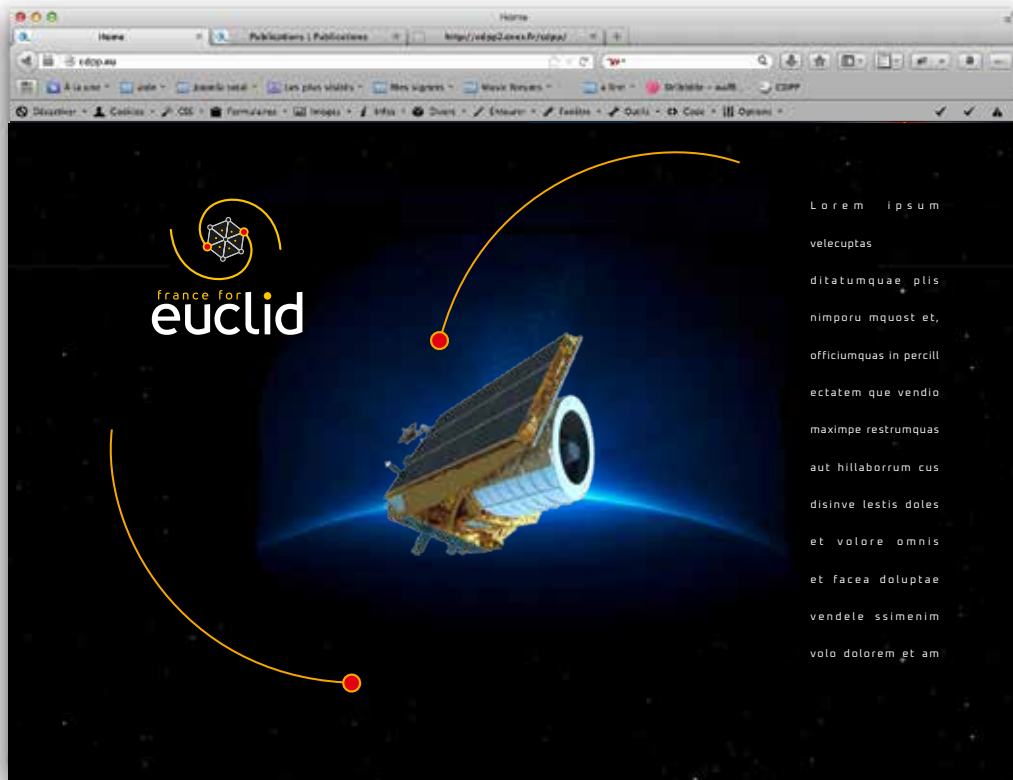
Home

Home

Publications | Publications

http://sdpp2.cnes.fr/sdpp/

cdpp.eu

À la une

Les plus visités

Désactiver · Cookies · CSS · Formulaires · Images · Infos · Divers · Entourer · Fenêtre · Outils · Code · Options

france for euclid

Lorem ipsum velecuptas ditatumquae plis nimporu mquost et, officiumquas in percill ectatem que vendio maximpe restrumquas aut hillaborrum cus disinve lestis doles et volore omnis et facea doluptae vendele ssimenim volo dolorem et am